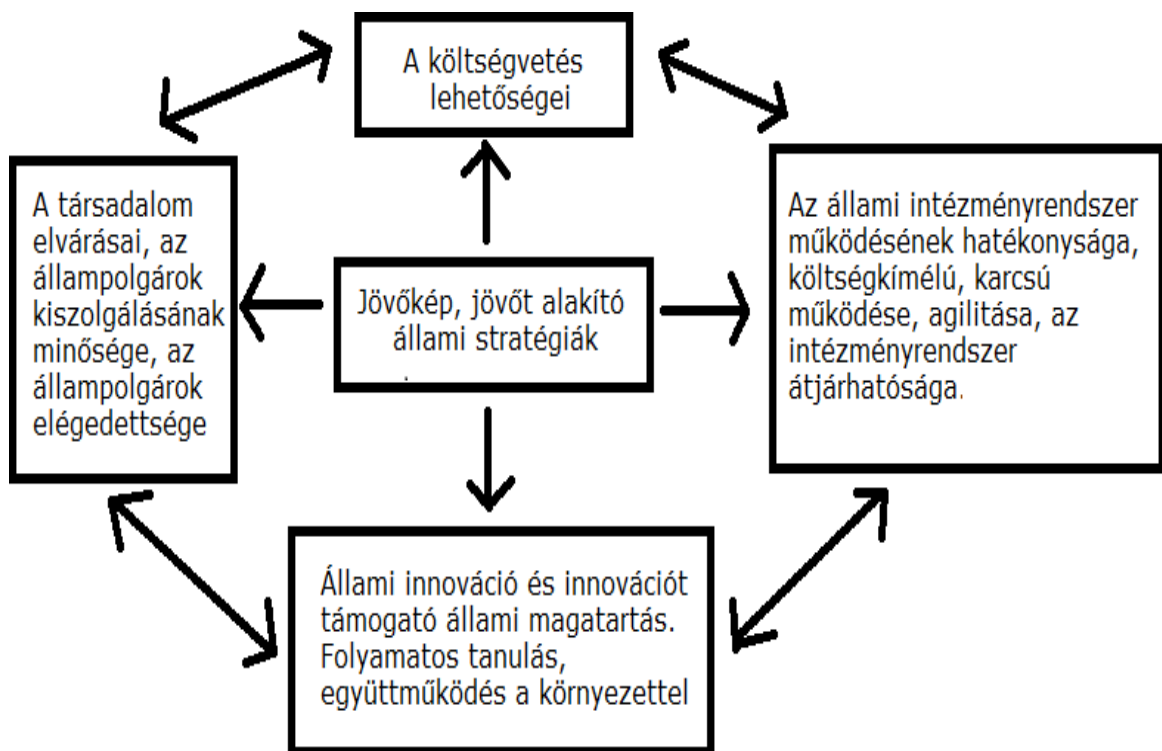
A költségvetés lehetőségei

A társadalom elvárásai, az állampolgárok kiszolgálásának minősége, az állampolgárok elégedettsége

Jövőkép, jövőt alakító állami stratégiák

Az állami intézményrendszer működésének hatékonysága, költségkímélű, karcsú működése, agilitása, az intézményrendszer átjárhatósága.

Állami innováció és innovációt támogató állami magatartás. Folyamatos tanulás, együttműködés a környezettel